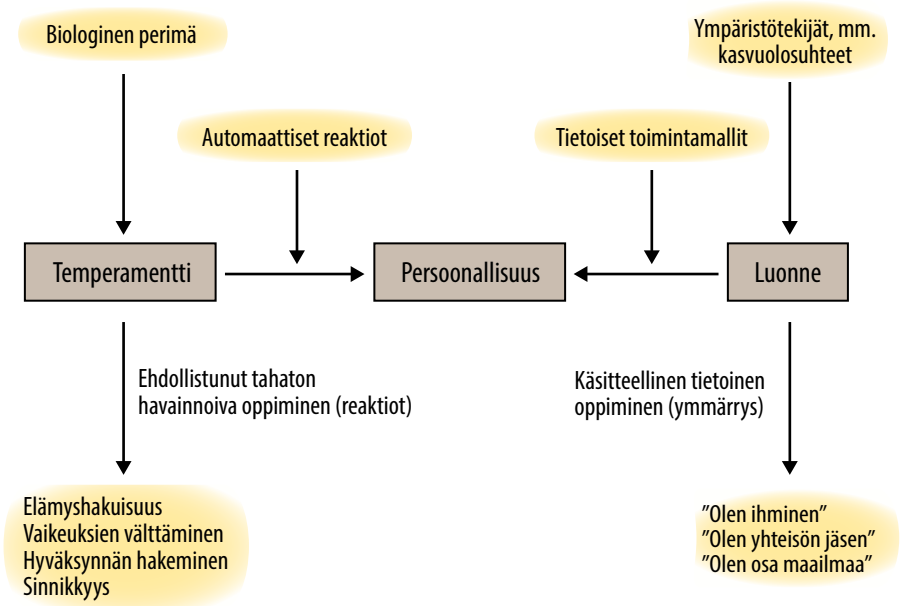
Biologinen perimä

Ympäristötekijät, mm. kasvuolosuhteet

Automaattiset reaktiot

Tietoiset toimintamallit

Temperamentti

Persoonallisuus

Luonne

Ehdollistunut tahaton havainnoiva oppiminen (reaktiot)

Käsitteellinen tietoinen oppiminen (ymmärrys)

Elämyshakuisuus
Vaikeuksien välttäminen
Hyväksynnän hakeminen
Sinnikkyys

”Olen ihminen”
”Olen yhteisön jäsen”
”Olen osa maailmaa”